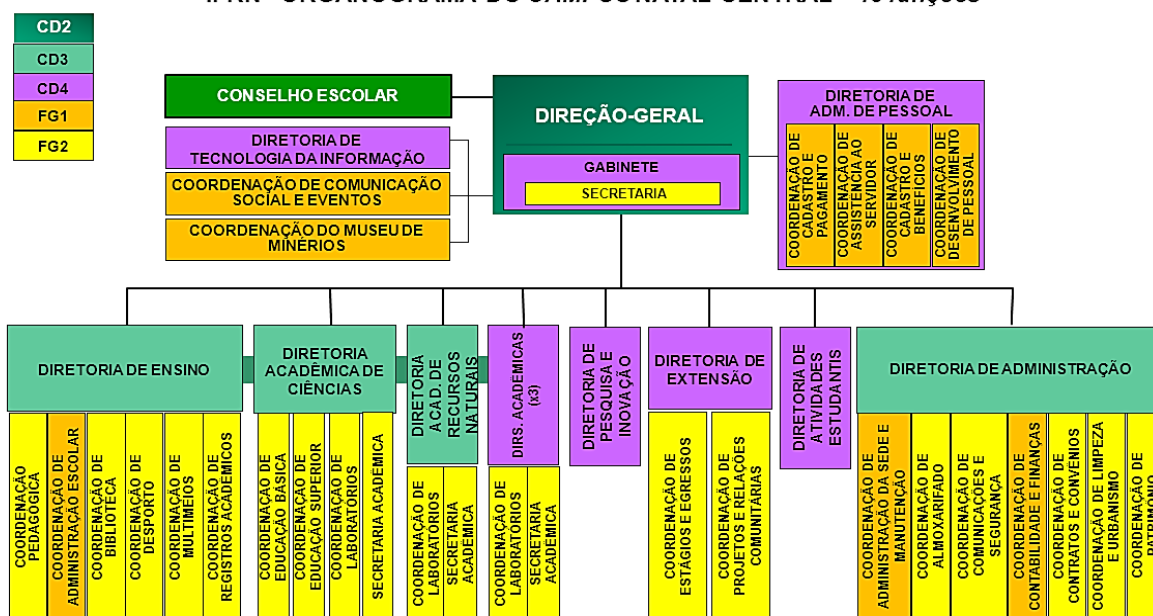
IFRN - ORGANOGRAMA DO CAMPUS NATAL-CENTRAL – 46 funções

CD2
CD3
CD4
FG1
FG2

CONSELHO ESCOLAR

DIREÇÃO-GERAL

GABINETE

SECRETARIA

DIRETORIA DE TECNOLOGIA DA INFORMAÇÃO

COORDENAÇÃO DE COMUNICAÇÃO SOCIAL E EVENTOS

COORDENAÇÃO DO MUSEU DE MINÉRIOS

DIRETORIA DE ADM. DE PESSOAL

COORDENAÇÃO DE CADASTRO E PAGAMENTO

COORDENAÇÃO DE ASSISTÊNCIA AO SERVIDOR

COORDENAÇÃO DE CADASTRO E BENEFÍCIOS

COORDENAÇÃO DE DESENVOLVIMENTO DE PESSOAL

DIRETORIA DE ENSINO

COORDENAÇÃO PEDAGÓGICA

COORDENAÇÃO DE ADMINISTRAÇÃO ESCOLAR

COORDENAÇÃO DE BIBLIOTECA

COORDENAÇÃO DE DESPORTO

COORDENAÇÃO DE MULTIMEIOS

COORDENAÇÃO DE REGISTROS ACADÊMICOS

DIRETORIA ACADÊMICA DE CIÊNCIAS

COORDENAÇÃO DE EDUCAÇÃO BÁSICA

COORDENAÇÃO DE EDUCAÇÃO SUPERIOR

COORDENAÇÃO DE LABORATÓRIOS

SECRETARIA ACADÊMICA

DIRETORIA ACAD. DE RECURSOS NATURAIS

COORDENAÇÃO DE LABORATÓRIOS

SECRETARIA ACADÊMICA

DIRS. ACADÊMICAS (x3)

COORDENAÇÃO DE LABORATÓRIOS

SECRETARIA ACADÊMICA

DIRETORIA DE PESQUISA E INOVAÇÃO

DIRETORIA DE EXTENSÃO

COORDENAÇÃO DE ESTÁGIOS E EGRESSOS

COORDENAÇÃO DE PROJETOS E RELAÇÕES COMUNITÁRIAS

DIRETORIA DE ATIVIDADES ESTUDANTIS

DIRETORIA DE ADMINISTRAÇÃO

COORDENAÇÃO DE ADMINISTRAÇÃO DA SEDE E MANUTENÇÃO

COORDENAÇÃO DE ALMOXARIFADO

COORDENAÇÃO DE COMUNICAÇÕES E SEGURANÇA

COORDENAÇÃO DE CONTABILIDADE E FINANÇAS

COORDENAÇÃO DE CONTRATOS E CONVÊNIOS

COORDENAÇÃO DE LIMPEZA E URBANISMO

COORDENAÇÃO DE PATRIMÔNIO